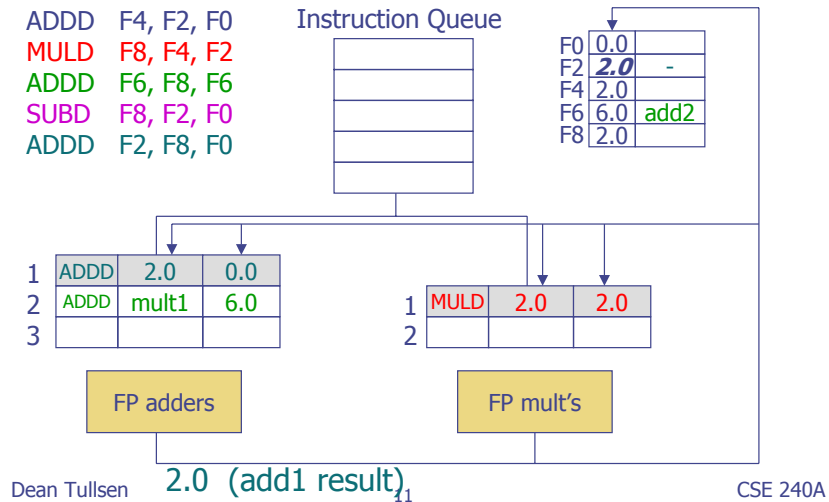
ADDD F4, F2, F0
MULD F8, F4, F2
ADDD F6, F8, F6
SUBD F8, F2, F0
ADDD F2, F8, F0

Instruction Queue

| | | |
|---|---|---|
| F0 | 0.0 | |
| F2 | 2.0 | - |
| F4 | 2.0 | |
| F6 | 6.0 | add2 |
| F8 | 2.0 | |

| | | | |
|---|---|---|---|
| 1 | ADDD | 2.0 | 0.0 |
| 2 | ADDD | mult1 | 6.0 |
| 3 | | | |

| | | | |
|---|---|---|---|
| 1 | MULD | 2.0 | 2.0 |
| 2 | | | |

FP adders

FP mult's

2.0 (add1 result)

Dean Tullsen

11

CSE 240A